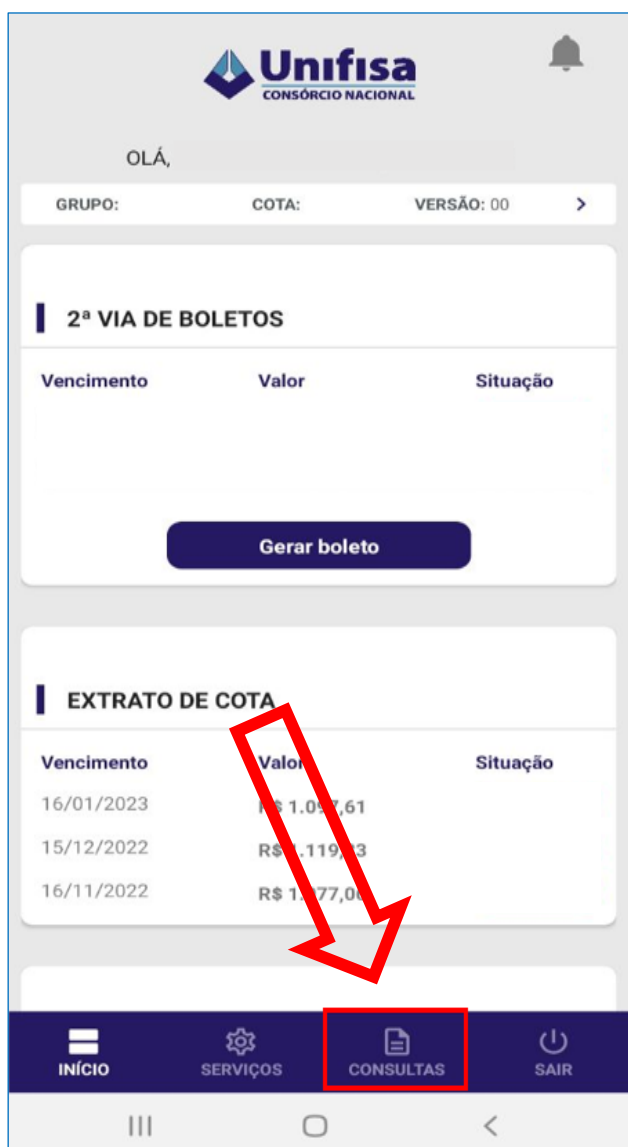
Unifisa
CONSÓRCIO NACIONAL

OLÁ,

GRUPO: COTA: VERSÃO: 00 >

2ª VIA DE BOLETOS

| Vencimento | Valor | Situação |
|---|---|---|

Gerar boleto

EXTRATO DE COTA

| Vencimento | Valor | Situação |
|---|---|---|
| 16/01/2023 | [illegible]$ 1.0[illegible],61 | |
| 15/12/2022 | R$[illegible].119,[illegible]3 | |
| 16/11/2022 | R$ 1.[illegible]77,0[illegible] | |

INÍCIO SERVIÇOS CONSULTAS SAIR

III O <